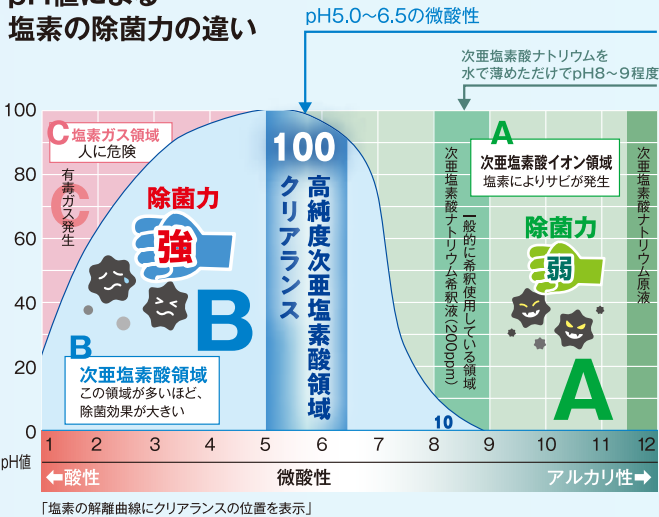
pH値による
塩素の除菌力の違い

pH5.0～6.5の微酸性

次亜塩素酸ナトリウムを水で薄めただけでpH8～9程度

100
80
60
40
20
0

C 塩素ガス領域
人に危険

C
有毒ガス発生

除菌力
強

B

B
次亜塩素酸領域
この領域が多いほど、除菌効果が大きい

100
高純度次亜塩素酸領域
クリアランス

次亜塩素酸ナトリウム希釈液(200ppm)
一般的に希釈使用している領域

10

A
次亜塩素酸イオン領域
塩素によりサビが発生

除菌力
弱

A

次亜塩素酸ナトリウム原液

pH値
1 2 3 4 5 6 7 8 9 10 11 12

←酸性　微酸性　アルカリ性→

「塩素の解離曲線にクリアランスの位置を表示」